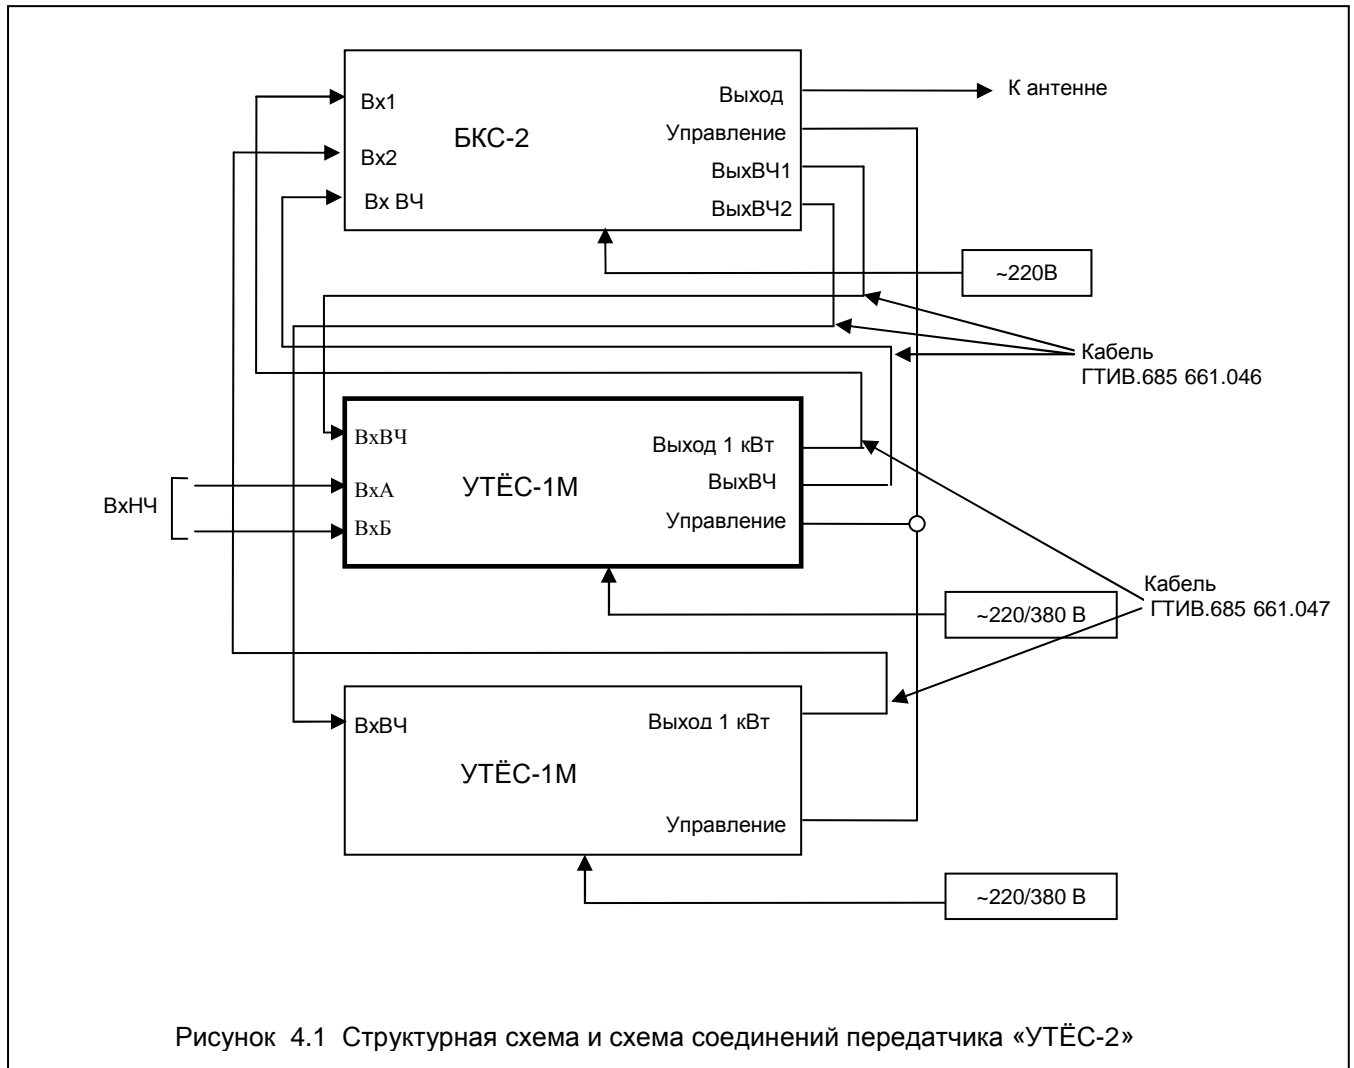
Вх1
Вх2
Вх ВЧ
БКС-2
Выход
Управление
ВыхВЧ1
ВыхВЧ2
К антенне
~220В
Кабель ГТИВ.685 661.046
ВхВЧ
УТЁС-1М
Выход 1 кВт
ВыхВЧ
Управление
ВхНЧ
ВхА
ВхБ
Кабель ГТИВ.685 661.047
~220/380 В
ВхВЧ
УТЁС-1М
Выход 1 кВт
Управление
~220/380 В

Рисунок 4.1 Структурная схема и схема соединений передатчика «УТЁС-2»